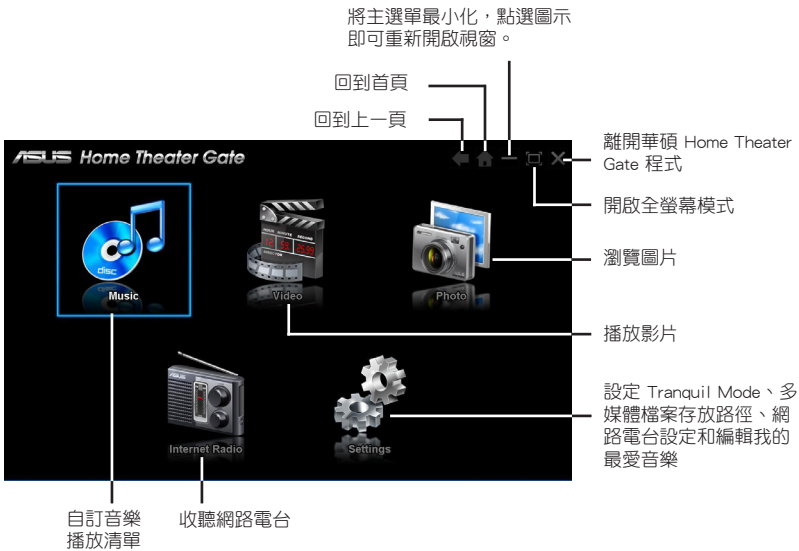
將主選單最小化，點選圖示即可重新開啟視窗。

回到首頁

回到上一頁

離開華碩 Home Theater Gate 程式

/ISUS Home Theater Gate

開啟全螢幕模式

disc

Music

Video

Photo

瀏覽圖片

播放影片

ASUS

Internet Radio

Settings

設定 Tranquil Mode、多媒體檔案存放路徑、網路電台設定和編輯我的最愛音樂

自訂音樂播放清單

收聽網路電台